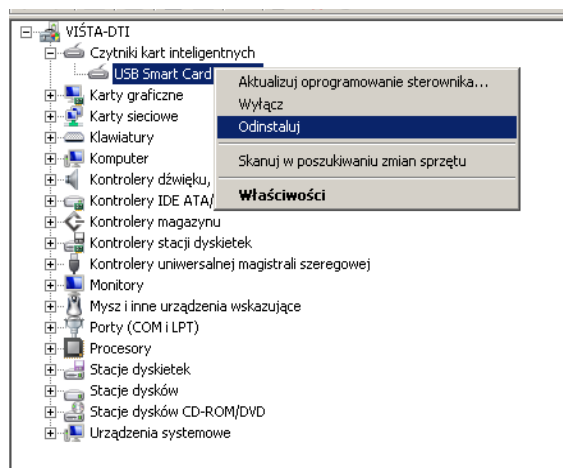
VIŚTA-DTI
Czytniki kart inteligentnych
USB Smart Card
Karty graficzne
Karty sieciowe
Klawiatury
Komputer
Kontrolery dźwięku,
Kontrolery IDE ATA/
Kontrolery magazynu
Kontrolery stacji dyskietek
Kontrolery uniwersalnej magistrali szeregowej
Monitory
Mysz i inne urządzenia wskazujące
Porty (COM i LPT)
Procesory
Stacje dyskietek
Stacje dysków
Stacje dysków CD-ROM/DVD
Urządzenia systemowe

Aktualizuj oprogramowanie sterownika...
Wyłącz
Odinstaluj
Skanuj w poszukiwaniu zmian sprzętu
Właściwości